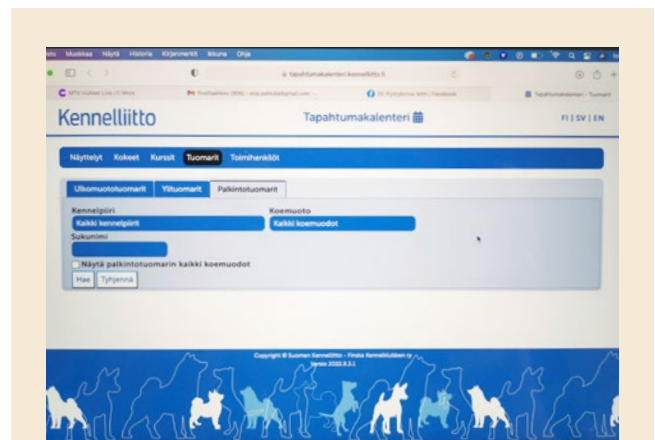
Muokkaa Näytä Historia Kirjanmerkit Ikkuna Ohje

tapahtumakalenteri.kennelliitto.fi

Kennelliitto

Tapahtumakalenteri

FI | SV | EN

Näyttelyt Kokeet Kurssit Tuomarit Toimihenkilöt

Ulkomuototuomarit Yleistuomarit Palkintotuomarit

Kennelpiiri
Kaikki kennelpiirit

Koemuoto
Kaikki koemuodot

Sukunimi

Näytä palkintotuomarin kaikki koemuodot

Hae Tyhjennä

Copyright © Suomen Kennelliitto - Finska Kennelklubben ry
Versio 2022.9.3.1